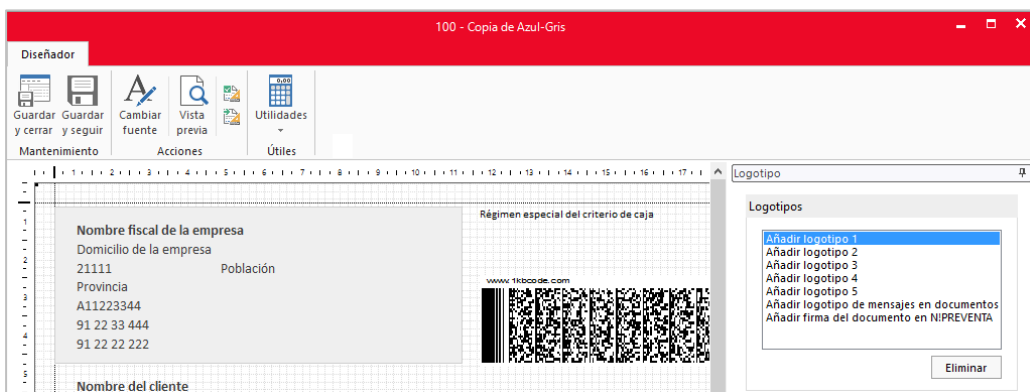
100 - Copia de Azul-Gris

Diseñador

Guardar y cerrar
Guardar y seguir
Mantenimiento

Cambiar fuente
Vista previa
Acciones

Utilidades
Útiles

Nombre fiscal de la empresa
Domicilio de la empresa
21111 Población
Provincia
A11223344
91 22 33 444
91 22 22 222

Nombre del cliente

Régimen especial del criterio de caja

www.1kbcode.com

Logotipo

Logotipos

Añadir logotipo 1
Añadir logotipo 2
Añadir logotipo 3
Añadir logotipo 4
Añadir logotipo 5
Añadir logotipo de mensajes en documentos
Añadir firma del documento en N!PREVENTA

Eliminar